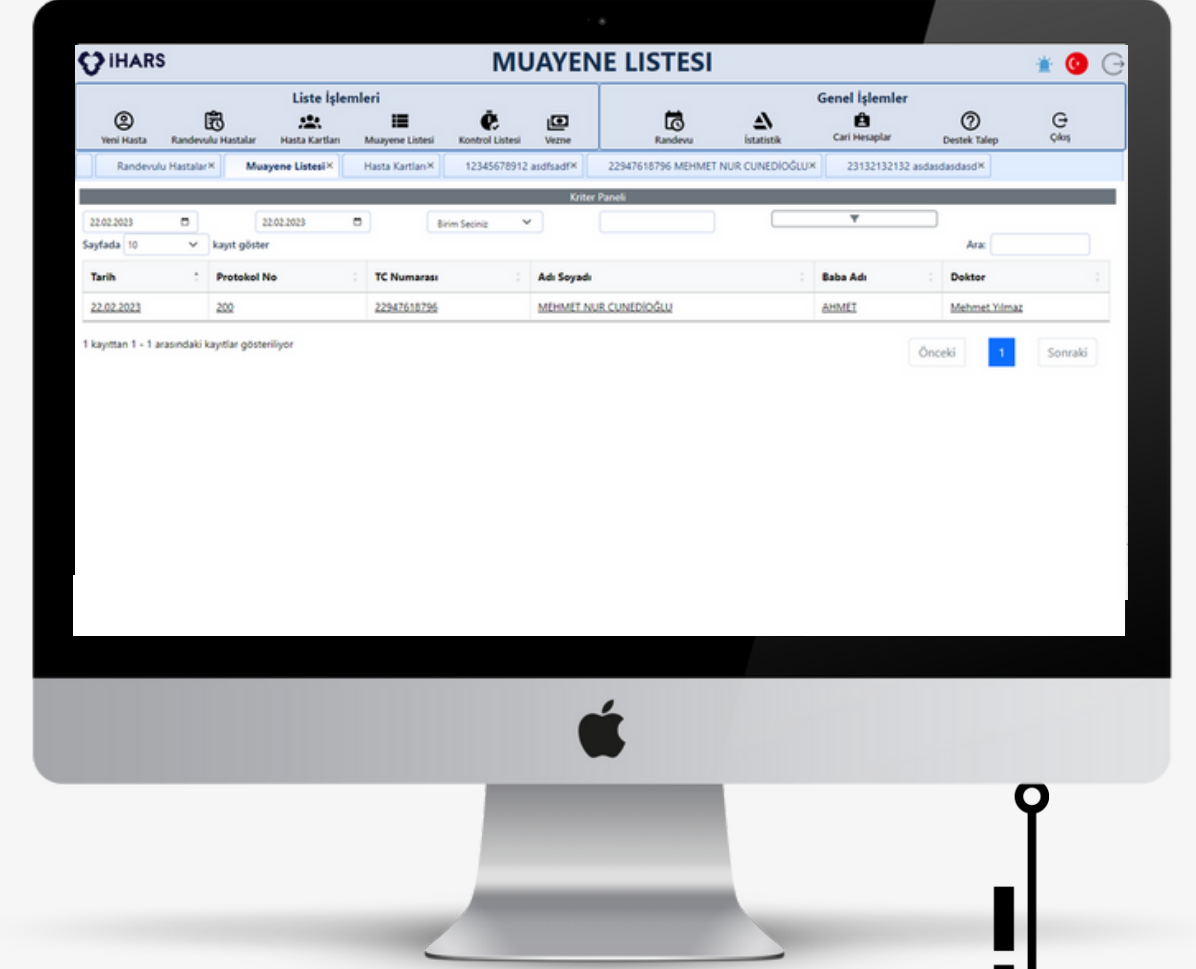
IHARS

MUAYENE LISTESI

Liste İşlemleri

Yeni Hasta Randevulu Hastalar Hasta Kartları Muayene Listesi Kontrol Listesi Vezne

Genel İşlemler

Randevu İstatistik Cari Hesaplar Destek Talep Çıkış

Randevulu Hastalar× Muayene Listesi× Hasta Kartları× 12345678912 asdfsadf× 22947618796 MEHMET NUR CUNEDİOĞLU× 23132132132 asdasdasdasd×

Kriter Paneli

22.02.2023 22.02.2023 Birim Seciniz

Sayfada 10 kayıt göster

Ara:

| Tarih | Protokol No | TC Numarası | Adı Soyadı | Baba Adı | Doktor |
|---|---|---|---|---|---|
| 22.02.2023 | 200 | 22947618796 | MEHMET NUR CUNEDİOĞLU | AHMET | Mehmet Yılmaz |

1 kayıttan 1 - 1 arasındaki kayıtlar gösteriliyor

Önceki 1 Sonraki